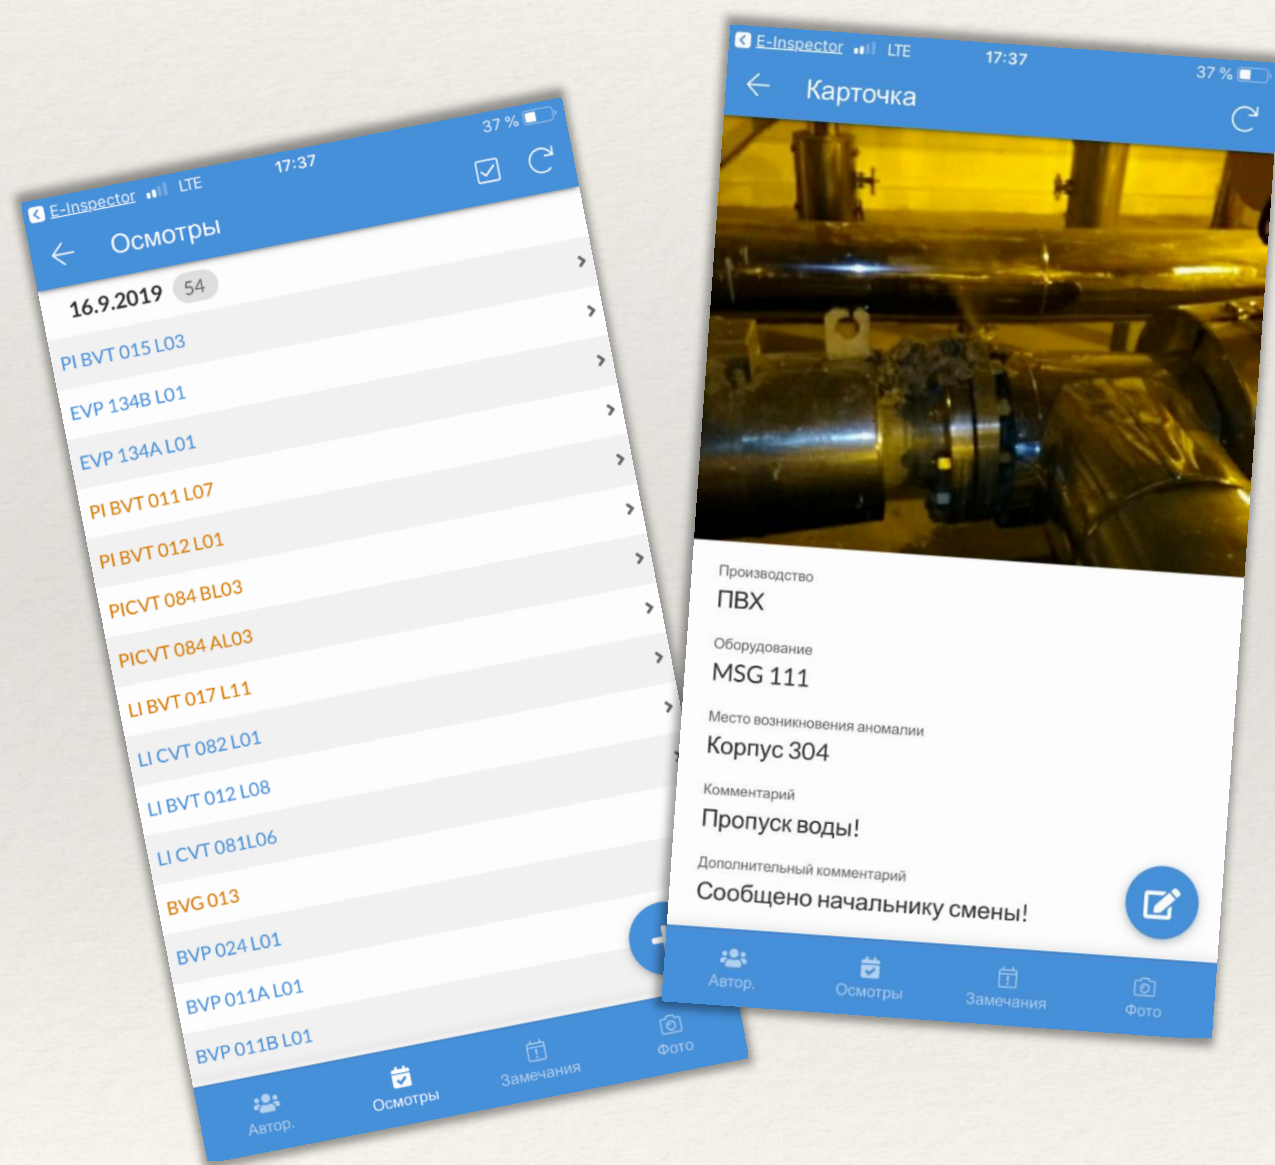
E-Inspector LTE 17:37 37 %

Осмотры

16.9.2019 54

PI BVT 015 L03

EVP 134B L01

EVP 134A L01

PI BVT 011 L07

PI BVT 012 L01

PICVT 084 BL03

PICVT 084 AL03

LI BVT 017 L11

LI CVT 082 L01

LI BVT 012 L08

LI CVT 081L06

BVG 013

BVP 024 L01

BVP 011A L01

BVP 011B L01

Автор. Осмотры Замечания Фото

E-Inspector LTE 17:37 37 %

Карточка

Производство

ПВХ

Оборудование

MSG 111

Место возникновения аномалии

Корпус 304

Комментарий

Пропуск воды!

Дополнительный комментарий

Сообщено начальнику смены!

Автор. Осмотры Замечания Фото